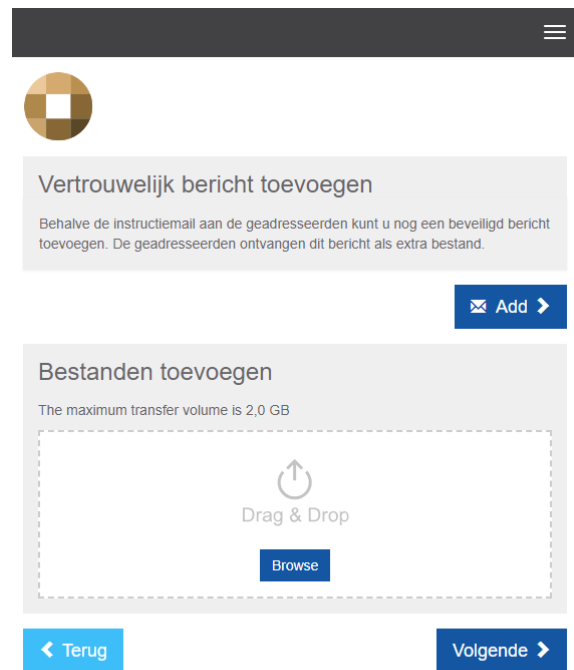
Vertrouwelijk bericht toevoegen

Behalve de instructiemail aan de geadresseerden kunt u nog een beveiligd bericht toevoegen. De geadresseerden ontvangen dit bericht als extra bestand.

Add

Bestanden toevoegen

The maximum transfer volume is 2,0 GB

Drag & Drop

Browse

Terug

Volgende